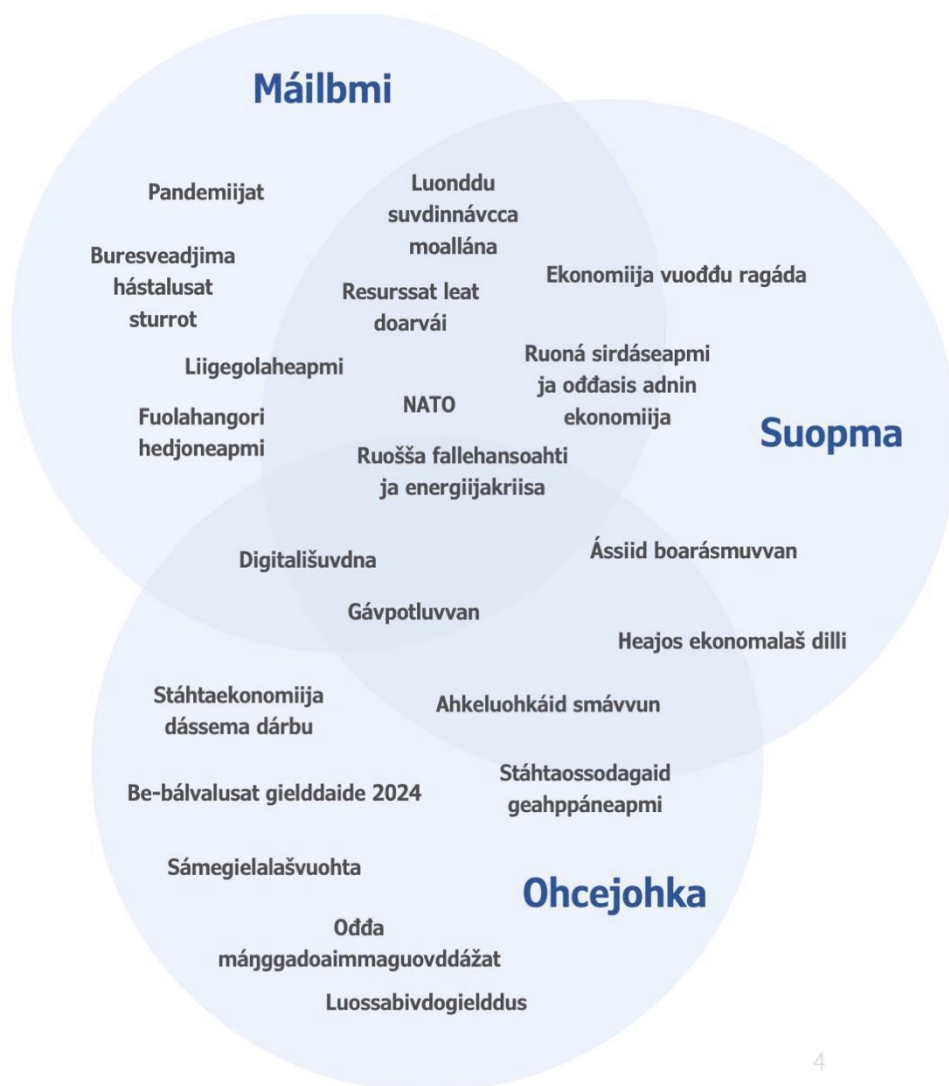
Máilbmi

Pandemiijat

Luonddu suvdinnávcca moallána

Buresveadjima hástalusat sturrot

Resurssat leat doarvái

Ekonomiija vuođđu ragáda

Liigegolaheapmi

Ruoná sirdáseapmi ja ođđasis adnin ekonomiija

Fuolahangori hedjoneapmi

NATO

Suopma

Ruošša fallehansoahti ja energiijakriisa

Digitališuvdna

Ássiid boarásmuvvan

Gávpotluvvan

Heajos ekonomalaš dilli

Stáhtaekonomiija dássema dárbu

Ahkeluohkáid smávvun

Be-bálvalusat gielddaide 2024

Stáhtaossodagaid geahppáneapmi

Sámegielalašvuohta

Ohcejohka

Ođđa máŋggadoaimmaguovddážat

Luossabivdogielddus

4